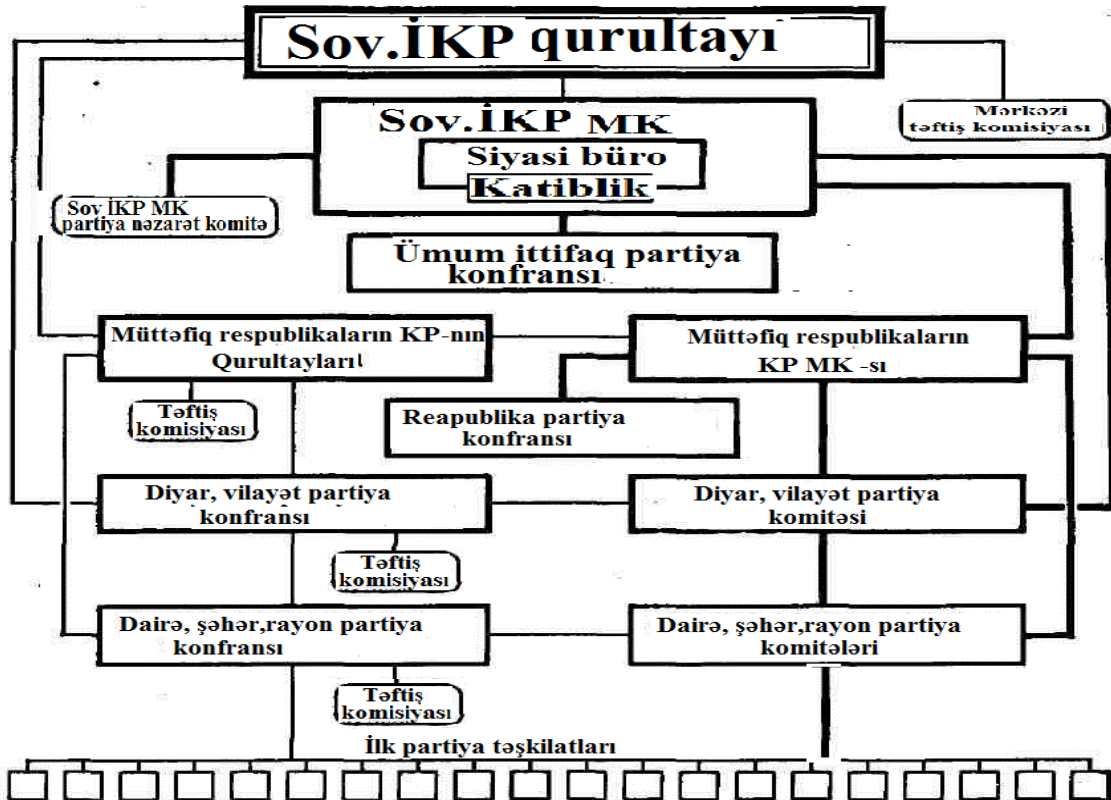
Sov.İKP qurultayı

Mərkəzi təftiş komisiyası

Sov.İKP MK

Siyasi büro

Katiblik

Sov İKP MK partiya nəzarət komitə

Ümum ittifaq partiya konfransı

Müttəfiq respublikaların KP-nın Qurultayları

Müttəfiq respublikaların KP MK -sı

Təftiş komisiyası

Reapublika partiya konfransı

Diyar, vilayət partiya konfransı

Diyar, vilayət partiya komitəsi

Təftiş komisiyası

Dairə, şəhər,rayon partiya konfransı

Dairə, şəhər,rayon partiya komitələri

Təftiş komisiyası

İlk partiya təşkilatları